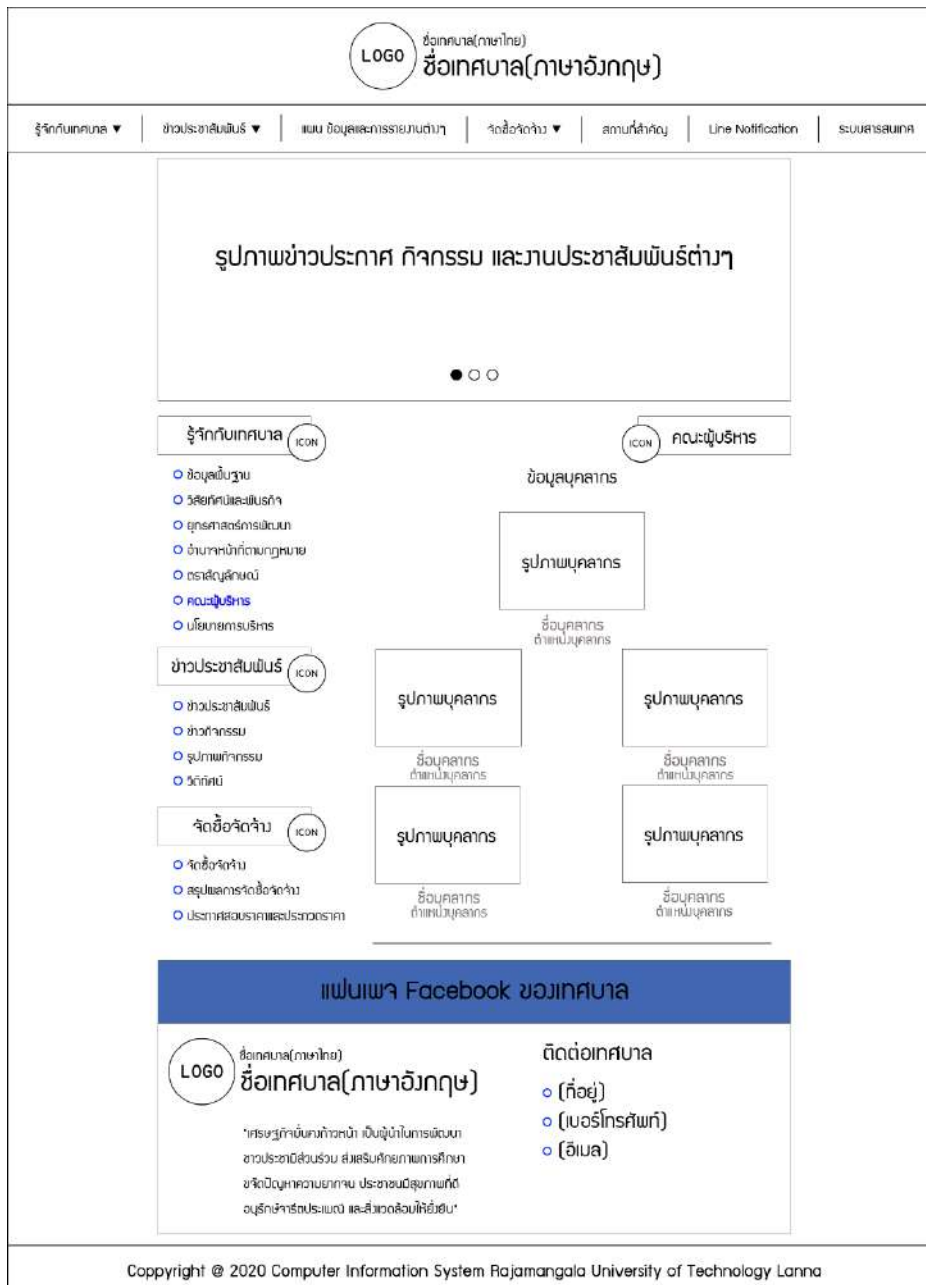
LOGO ชื่อเทศบาล(ภาษาไทย)
ชื่อเทศบาล(ภาษาอังกฤษ)

รู้จักกับเทศบาล ▼ | ข่าวประชาสัมพันธ์ ▼ | แผน ข้อมูลและการรายงานต่างๆ | จัดซื้อจัดจ้าง ▼ | สถานที่สำคัญ | Line Notification | ระบบสารสนเทศ

รูปภาพข่าวประกาศ กิจกรรม และงานประชาสัมพันธ์ต่างๆ

รู้จักกับเทศบาล ICON
○ ข้อมูลพื้นฐาน
○ วิสัยทัศน์และพันธกิจ
○ ยุทธศาสตร์การพัฒนา
○ อำนาจหน้าที่ตามกฎหมาย
○ ตราสัญลักษณ์
○ คณะผู้บริหาร
○ นโยบายการบริหาร

ข่าวประชาสัมพันธ์ ICON
○ ข่าวประชาสัมพันธ์
○ ข่าวกิจกรรม
○ รูปภาพกิจกรรม
○ วิดีทัศน์

จัดซื้อจัดจ้าง ICON
○ จัดซื้อจัดจ้าง
○ สรุปผลการจัดซื้อจัดจ้าง
○ ประกาศสอบราคาและประกวดราคา

ICON คณะผู้บริหาร

ข้อมูลบุคลากร

รูปภาพบุคลากร
ชื่อบุคลากร
ตำแหน่งบุคลากร

รูปภาพบุคลากร
ชื่อบุคลากร
ตำแหน่งบุคลากร

รูปภาพบุคลากร
ชื่อบุคลากร
ตำแหน่งบุคลากร

รูปภาพบุคลากร
ชื่อบุคลากร
ตำแหน่งบุคลากร

รูปภาพบุคลากร
ชื่อบุคลากร
ตำแหน่งบุคลากร

แฟนเพจ Facebook ของเทศบาล

LOGO ชื่อเทศบาล(ภาษาไทย)
ชื่อเทศบาล(ภาษาอังกฤษ)

"เศรษฐกิจมั่นคงก้าวหน้า เป็นผู้นำในการพัฒนา ชาวประชามีส่วนร่วม ส่งเสริมศักยภาพการศึกษา ขจัดปัญหาความยากจน ประชาชนมีสุขภาพที่ดี อนุรักษ์จารีตประเพณี และสิ่งแวดล้อมให้ยั่งยืน"

ติดต่อเทศบาล
○ (ที่อยู่)
○ (เบอร์โทรศัพท์)
○ (อีเมล)

Coppyright @ 2020 Computer Information System Rajamangala University of Technology Lanna